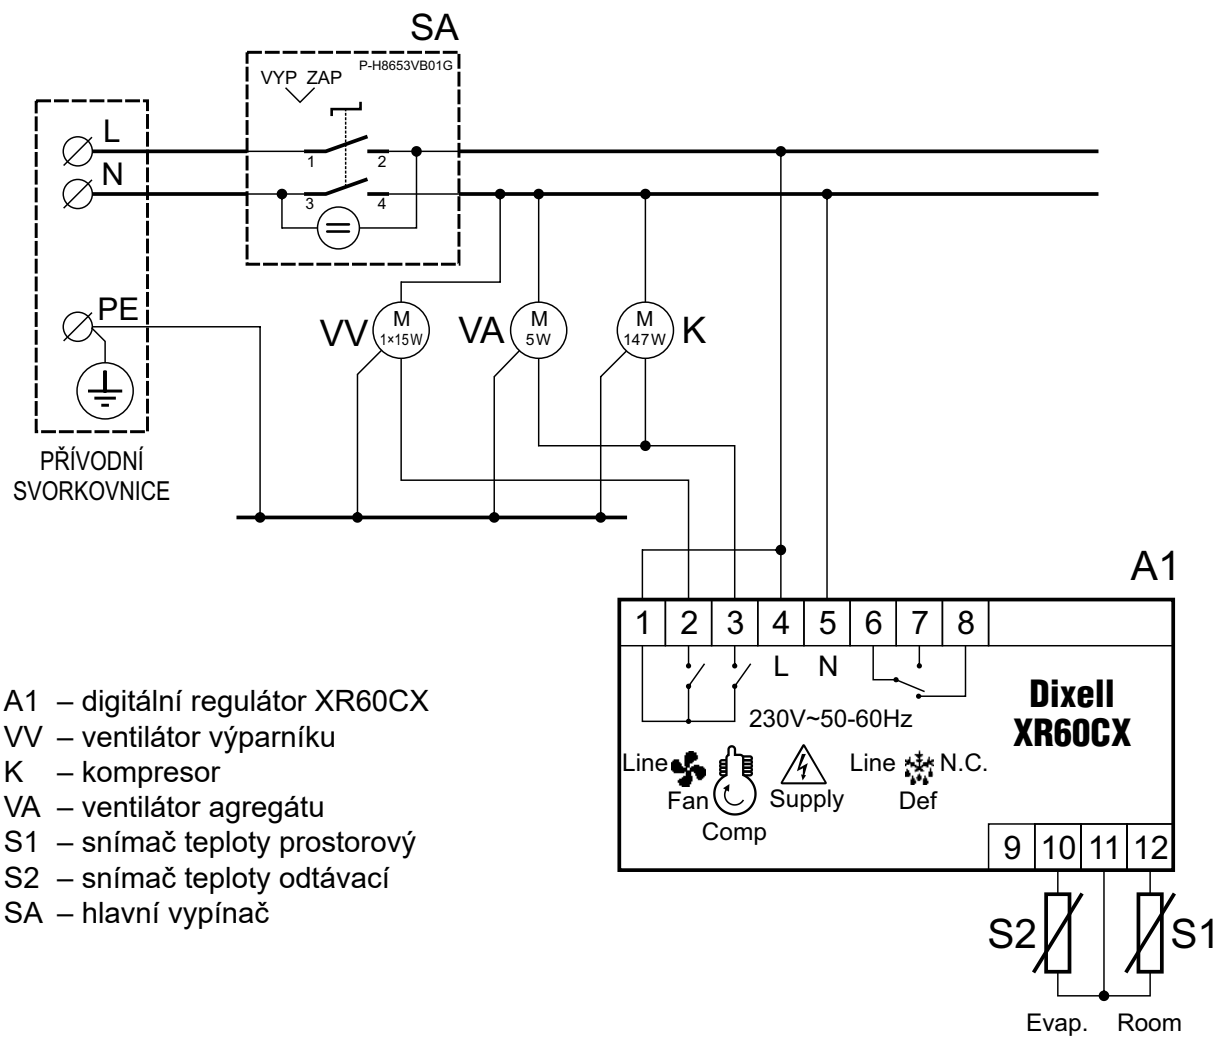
SA

VYP ZAP

P-H8653VB01G

L

N

1 2

3 4

PE

VV M 1×15W

VA M 5W

M 147W K

PŘÍVODNÍ SVORKOVNICE

A1

| 1 | 2 | 3 | 4 | 5 | 6 | 7 | 8 |
|---|---|---|---|---|---|---|---|

L N

230V~50-60Hz

Dixell XR60CX

Line Fan Comp Supply Line Def N.C.

| 9 | 10 | 11 | 12 |
|---|---|---|---|

S2 S1

Evap. Room

A1 – digitální regulátor XR60CX
VV – ventilátor výparníku
K – kompresor
VA – ventilátor agregátu
S1 – snímač teploty prostorový
S2 – snímač teploty odtávací
SA – hlavní vypínač